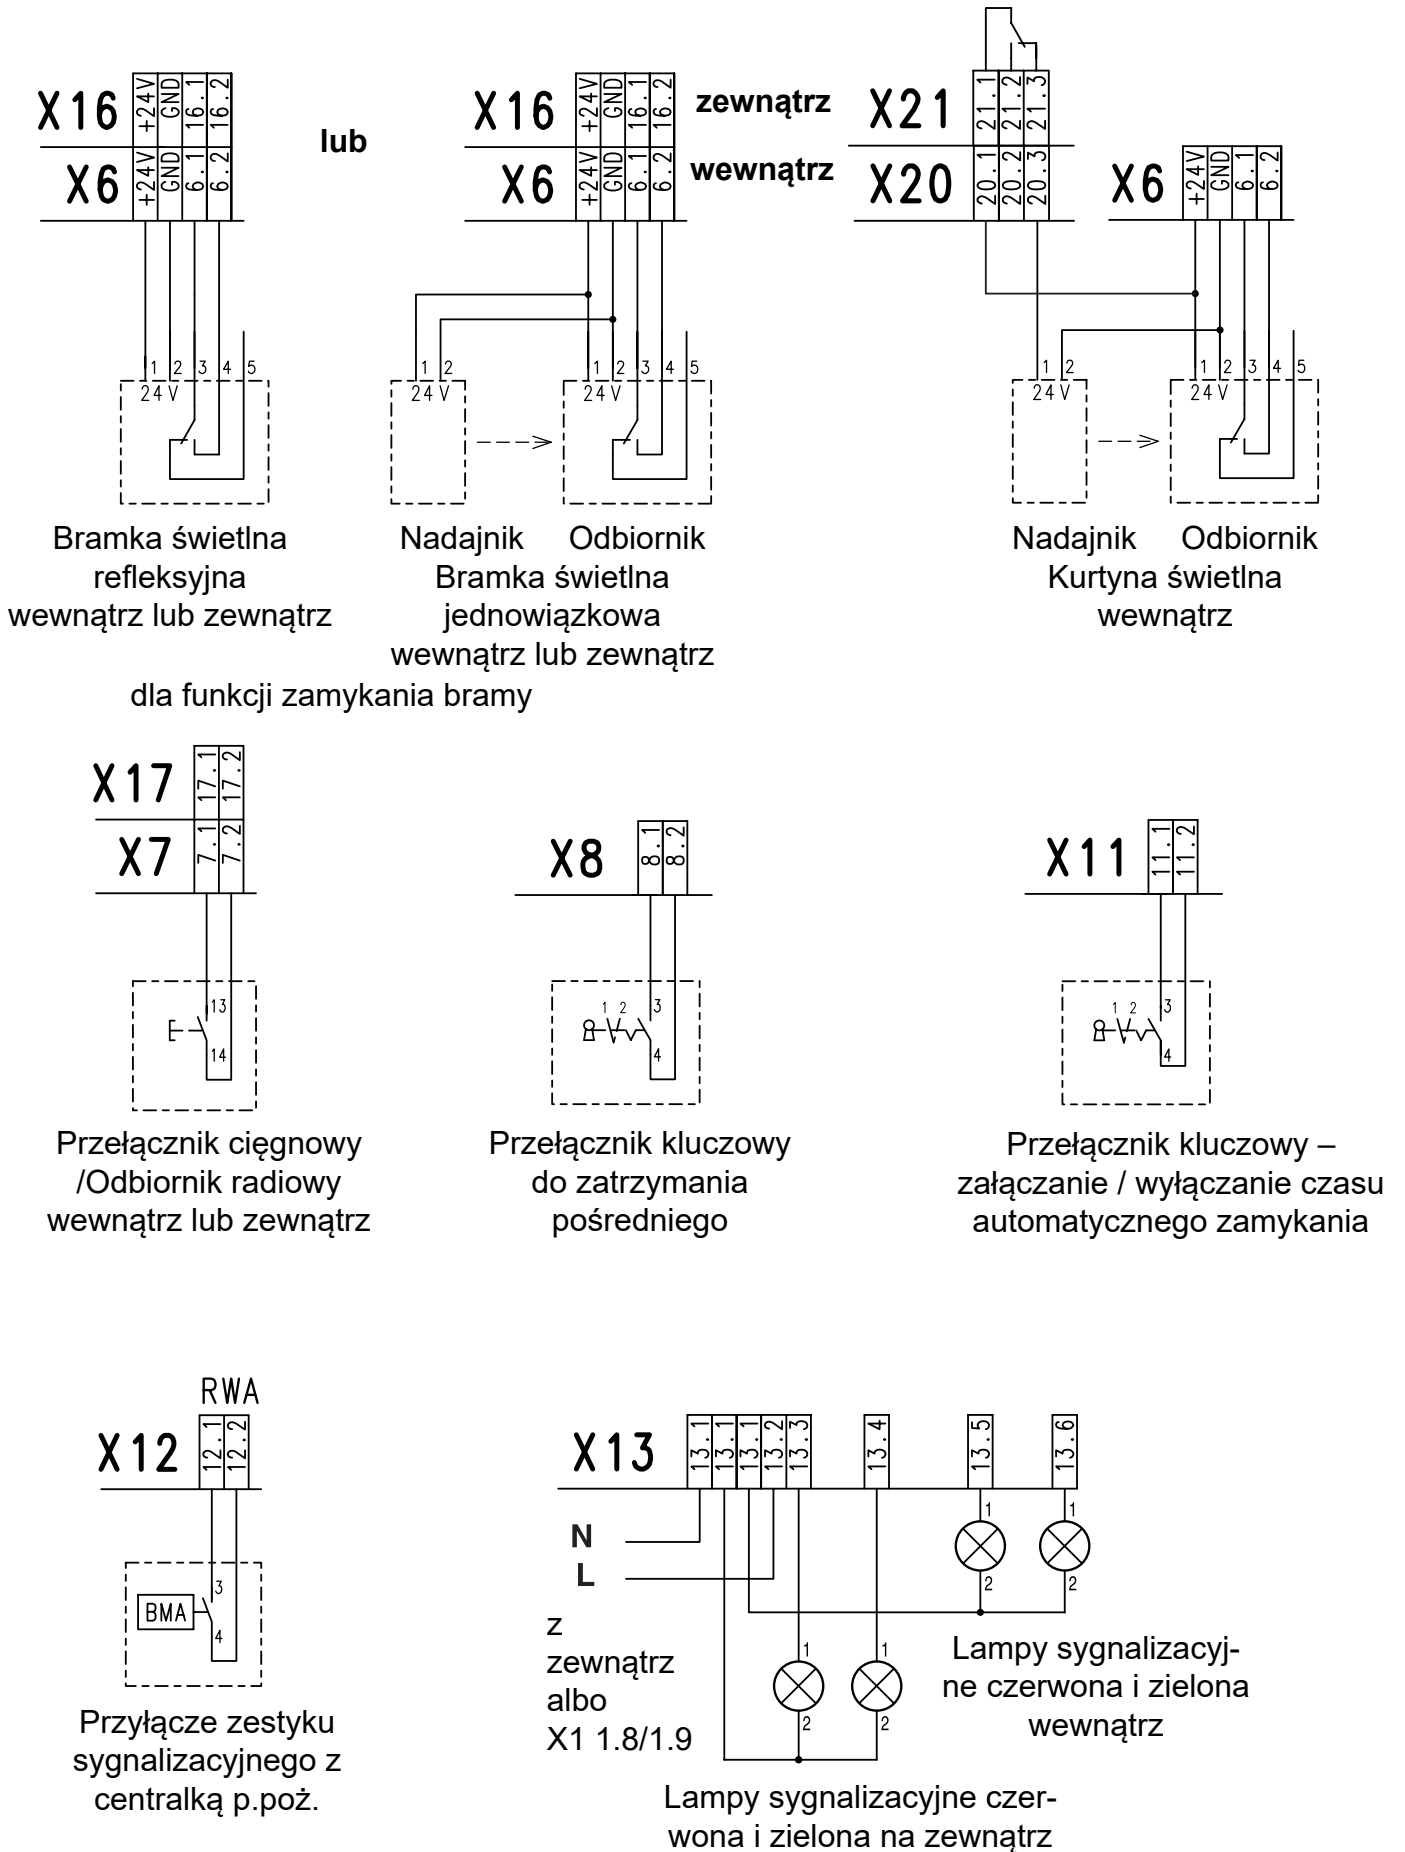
X16 +24V GND 16.1 16.2
X6 +24V GND 6.1 6.2

lub

X16 +24V GND 16.1 16.2
X6 +24V GND 6.1 6.2

zewnątrz
wewnątrz

X21 21.1 21.2 21.3
X20 20.1 20.2 20.3

X6 +24V GND 6.1 6.2

1 2 3 4 5
24 V

1 2
24 V

1 2 3 4 5
24 V

1 2
24 V

1 2 3 4 5
24 V

Bramka świetlna refleksyjna wewnątrz lub zewnątrz

Nadajnik Odbiornik
Bramka świetlna jednowiązkowa wewnątrz lub zewnątrz

Nadajnik Odbiornik
Kurtyna świetlna wewnątrz

dla funkcji zamykania bramy

X17 17.1 17.2
X7 7.1 7.2
13
14

X8 8.1 8.2
1 2 3
4

X11 11.1 11.2
1 2 3
4

Przełącznik cięgnowy /Odbiornik radiowy wewnątrz lub zewnątrz

Przełącznik kluczowy do zatrzymania pośredniego

Przełącznik kluczowy – załączanie / wyłączanie czasu automatycznego zamykania

RWA
X12 12.1 12.2
BMA
3
4

X13 13.1 13.1 13.1 13.2 13.3 13.4 13.5 13.6
N
L
1 1
2 2
1 1
2 2

z zewnątrz albo X1 1.8/1.9

Lampy sygnalizacyjne czerwona i zielona wewnątrz

Przyłącze zestyku sygnalizacyjnego z centralką p.poż.

Lampy sygnalizacyjne czerwona i zielona na zewnątrz